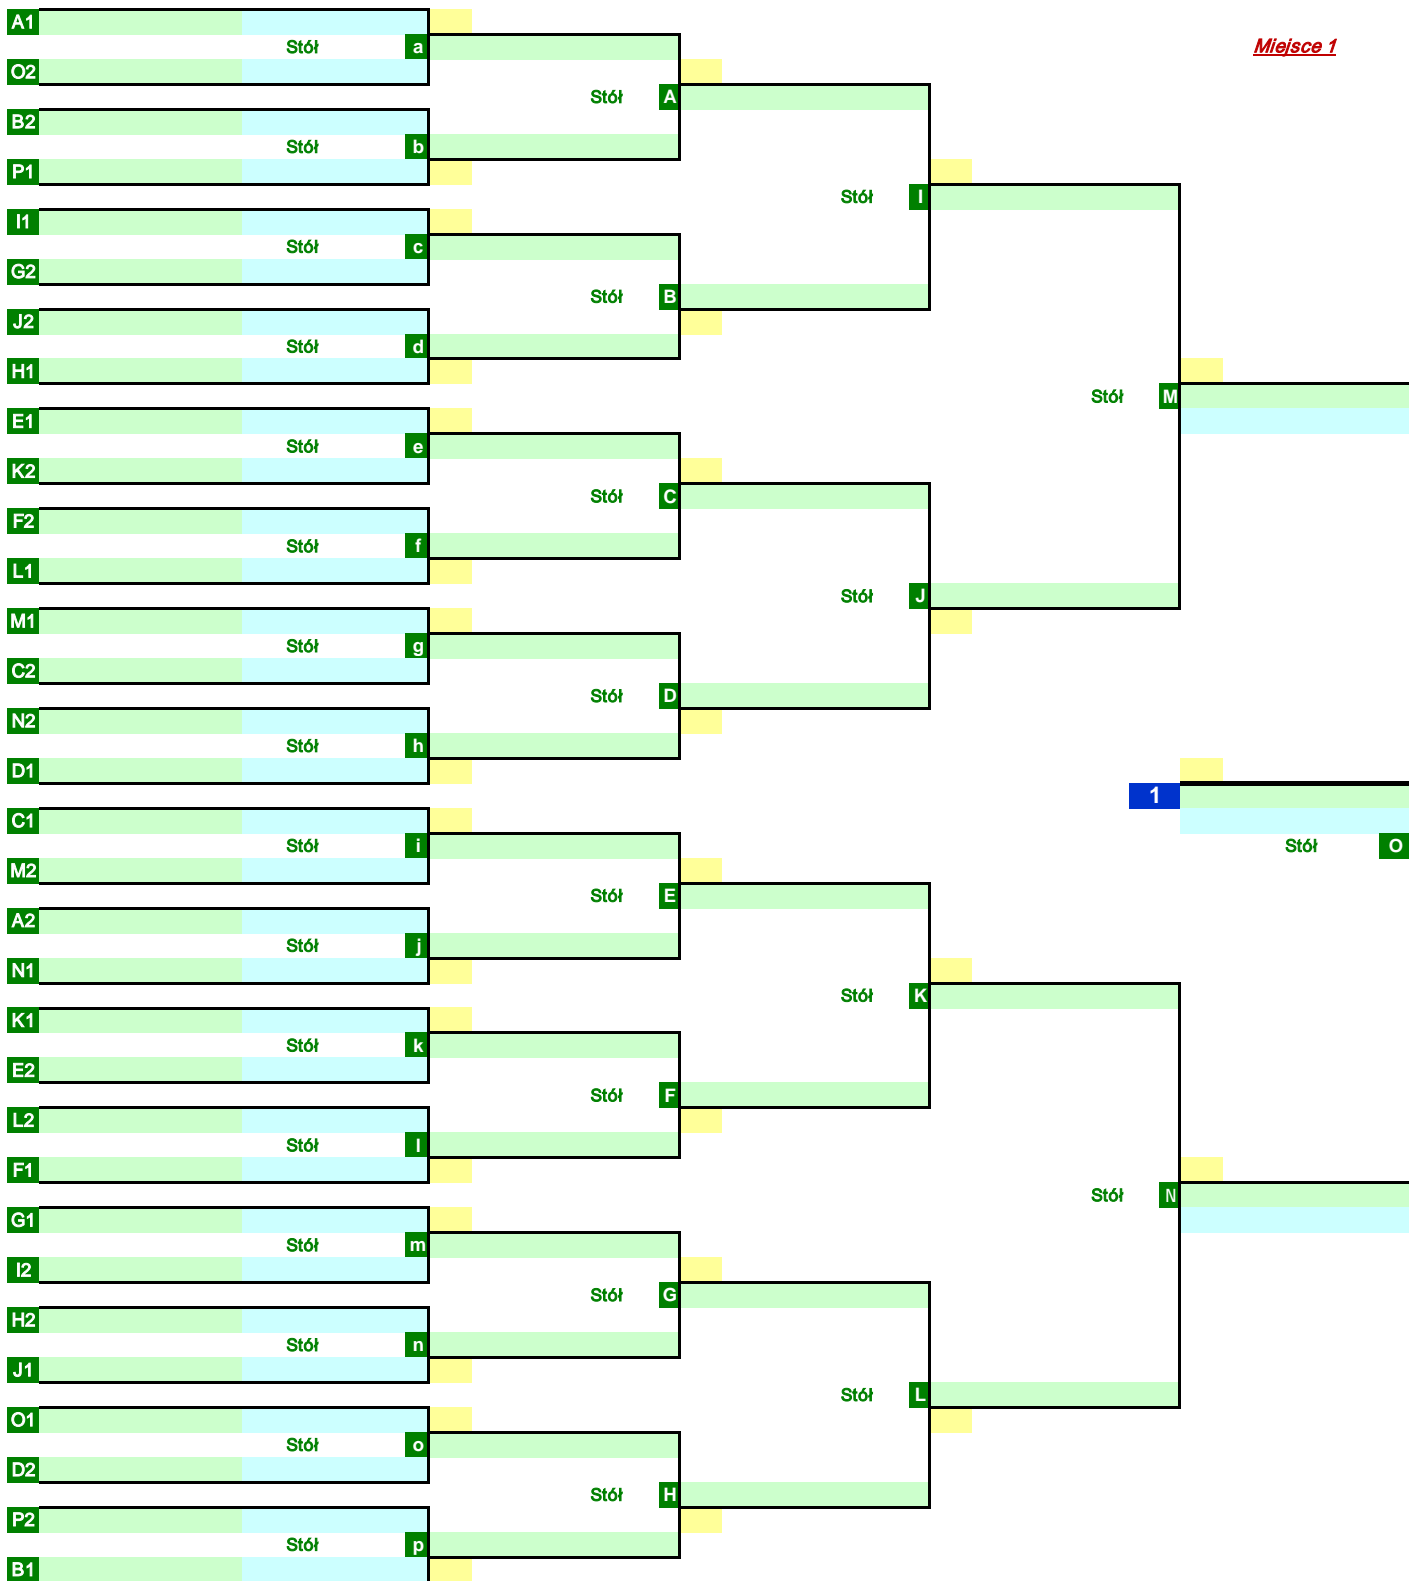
A1
Stół a
O2

Miejsce 1

Stół A

B2
Stół b
P1

Stół I

I1
Stół c
G2

Stół B

J2
Stół d
H1

Stół M

E1
Stół e
K2

Stół C

F2
Stół f
L1

Stół J

M1
Stół g
C2

Stół D

N2
Stół h
D1

1

C1
Stół i
M2

Stół O

Stół E

A2
Stół j
N1

Stół K

K1
Stół k
E2

Stół F

L2
Stół l
F1

Stół N

G1
Stół m
I2

Stół G

H2
Stół n
J1

Stół L

O1
Stół o
D2

Stół H

P2
Stół p
B1